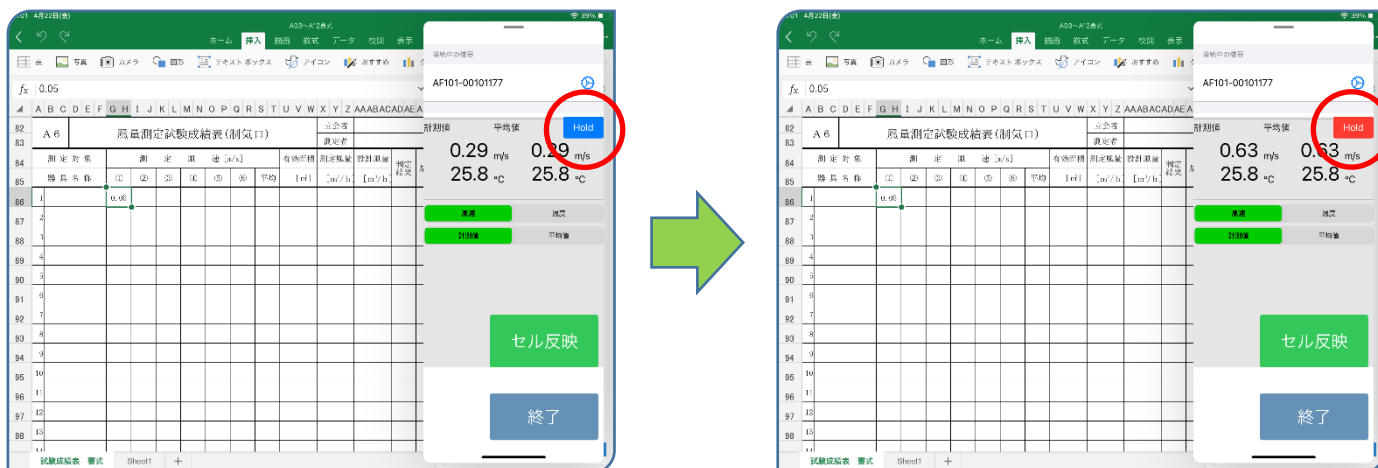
4月22日(金) 39%

A03〜A'2書式

ホーム 挿入 描画 数式 データ 校閲 表示

表 写真 カメラ 図形 テキストボックス アイコン おすすめ

$f_x$ 0.05

A B C D E F G H I J K L M N O P Q R S T U V W X Y Z AA AB AC AD AE A

| 82 | A 6 | 風量測定試験成績表(制気口) | 立会者 |
|---|---|---|---|
| 83 | | | 測定者 |
| 84 | 測定対象 | 測 定 風 速 [m/s] | 有効面積 | 測定風量 | 設計風量 | 判定結果 |
| 85 | 器具名称 | ① ② ③ ④ ⑤ ⑥ 平均 | [㎡] | [m³/h] | [m³/h] | |
| 86 | 1 | 0.05 | | | | |
| 87 | 2 | | | | | |
| 88 | 3 | | | | | |
| 89 | 4 | | | | | |
| 90 | 5 | | | | | |
| 91 | 6 | | | | | |
| 92 | 7 | | | | | |
| 93 | 8 | | | | | |
| 94 | 9 | | | | | |
| 95 | 10 | | | | | |
| 96 | 11 | | | | | |
| 97 | 12 | | | | | |
| 98 | 13 | | | | | |

試験成績表 書式 Sheet1 +

接続中の機器

AF101-00101177

Hold

計測値 平均値

0.29 m/s 0.29 m/s
25.8 ℃ 25.8 ℃

風速 温度

計測値 平均値

セル反映

終了

4月22日(金) 39%

A03〜A'2書式

ホーム 挿入 描画 数式 データ 校閲 表示

表 写真 カメラ 図形 テキストボックス アイコン おすすめ

$f_x$ 0.05

A B C D E F G H I J K L M N O P Q R S T U V W X Y Z AA AB AC AD AE A

| 82 | A 6 | 風量測定試験成績表(制気口) | 立会者 |
|---|---|---|---|
| 83 | | | 測定者 |
| 84 | 測定対象 | 測 定 風 速 [m/s] | 有効面積 | 測定風量 | 設計風量 | 判定結果 |
| 85 | 器具名称 | ① ② ③ ④ ⑤ ⑥ 平均 | [㎡] | [m³/h] | [m³/h] | |
| 86 | 1 | 0.05 | | | | |
| 87 | 2 | | | | | |
| 88 | 3 | | | | | |
| 89 | 4 | | | | | |
| 90 | 5 | | | | | |
| 91 | 6 | | | | | |
| 92 | 7 | | | | | |
| 93 | 8 | | | | | |
| 94 | 9 | | | | | |
| 95 | 10 | | | | | |
| 96 | 11 | | | | | |
| 97 | 12 | | | | | |
| 98 | 13 | | | | | |

試験成績表 書式 Sheet1 +

接続中の機器

AF101-00101177

Hold

計測値 平均値

0.63 m/s 0.63 m/s
25.8 ℃ 25.8 ℃

風速 温度

計測値 平均値

セル反映

終了